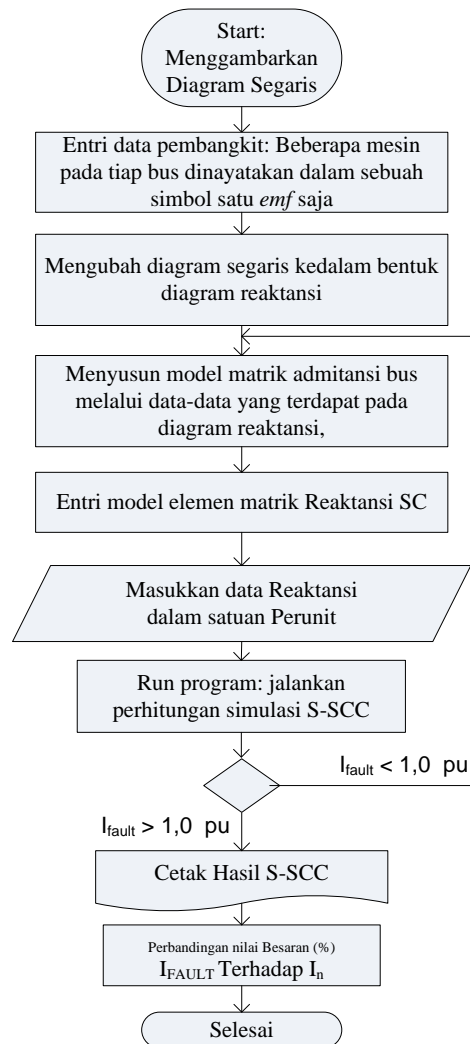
Start:
Menggambarkan
Diagram Segaris

Entri data pembangkit: Beberapa mesin pada tiap bus dinayatakan dalam sebuah simbol satu *emf* saja

Mengubah diagram segaris kedalam bentuk diagram reaktansi

Menyusun model matrik admitansi bus melalui data-data yang terdapat pada diagram reaktansi,

Entri model elemen matrik Reaktansi SC

Masukkan data Reaktansi dalam satuan Perunit

Run program: jalankan perhitungan simulasi S-SCC

$I_{fault}$ < 1,0 pu

$I_{fault}$ > 1,0 pu

Cetak Hasil S-SCC

Perbandingan nilai Besaran (%)
$I_{FAULT}$ Terhadap $I_n$

Selesai